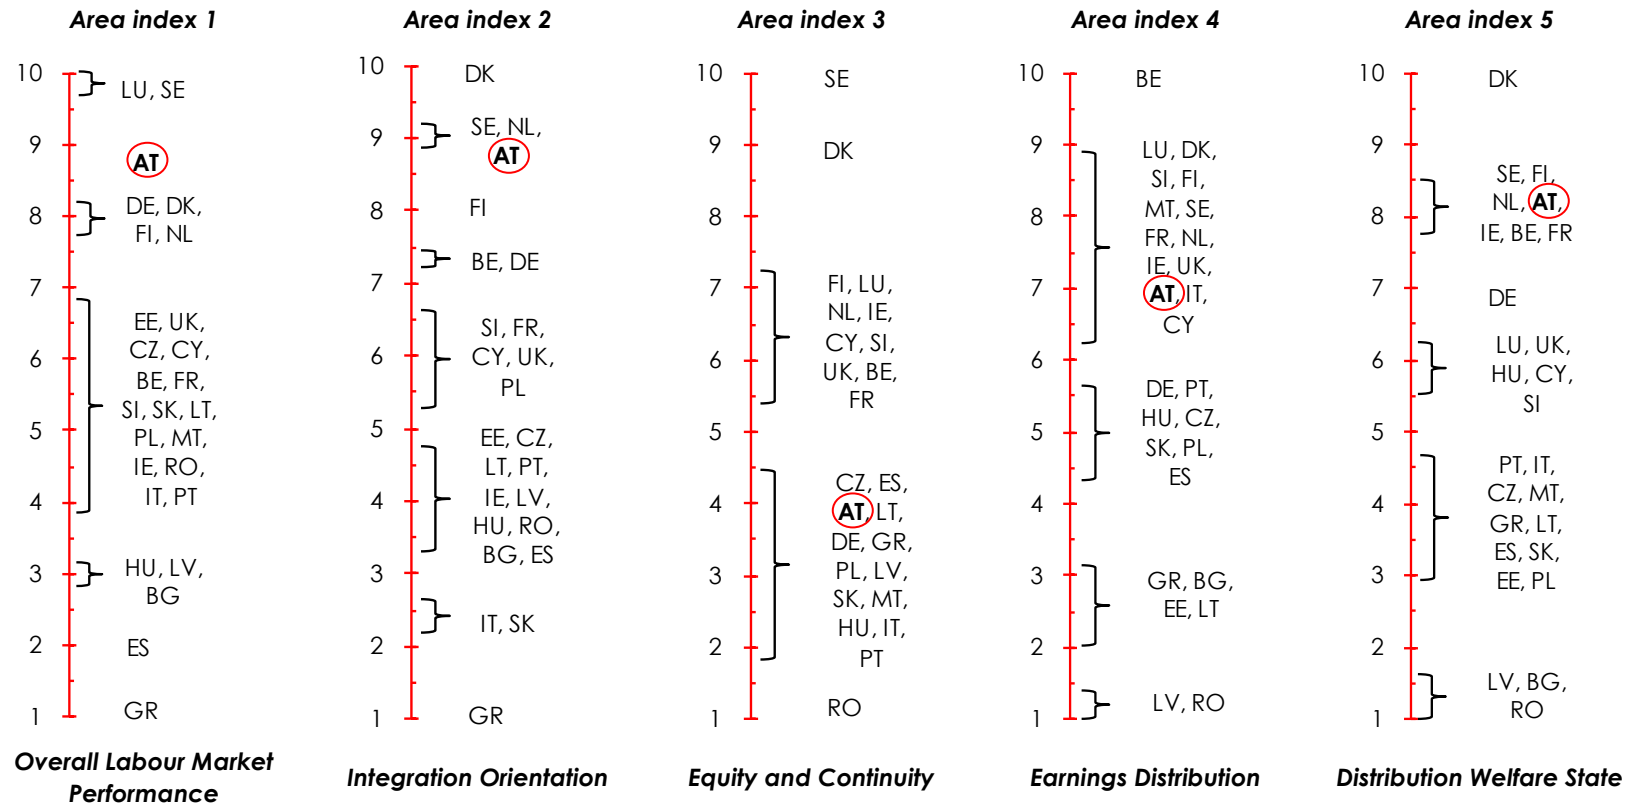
Area index 1

10
9
8
7
6
5
4
3
2
1

LU, SE

AT

DE, DK, FI, NL

EE, UK, CZ, CY, BE, FR, SI, SK, LT, PL, MT, IE, RO, IT, PT

HU, LV, BG

ES

GR

Overall Labour Market Performance

Area index 2

10
9
8
7
6
5
4
3
2
1

DK

SE, NL, AT

FI

BE, DE

SI, FR, CY, UK, PL

EE, CZ, LT, PT, IE, LV, HU, RO, BG, ES

IT, SK

GR

Integration Orientation

Area index 3

10
9
8
7
6
5
4
3
2
1

SE

DK

FI, LU, NL, IE, CY, SI, UK, BE, FR

CZ, ES, AT, LT, DE, GR, PL, LV, SK, MT, HU, IT, PT

RO

Equity and Continuity

Area index 4

10
9
8
7
6
5
4
3
2
1

BE

LU, DK, SI, FI, MT, SE, FR, NL, IE, UK, AT, IT, CY

DE, PT, HU, CZ, SK, PL, ES

GR, BG, EE, LT

LV, RO

Earnings Distribution

Area index 5

10
9
8
7
6
5
4
3
2
1

DK

SE, FI, NL, AT, IE, BE, FR

DE

LU, UK, HU, CY, SI

PT, IT, CZ, MT, GR, LT, ES, SK, EE, PL

LV, BG, RO

Distribution Welfare State